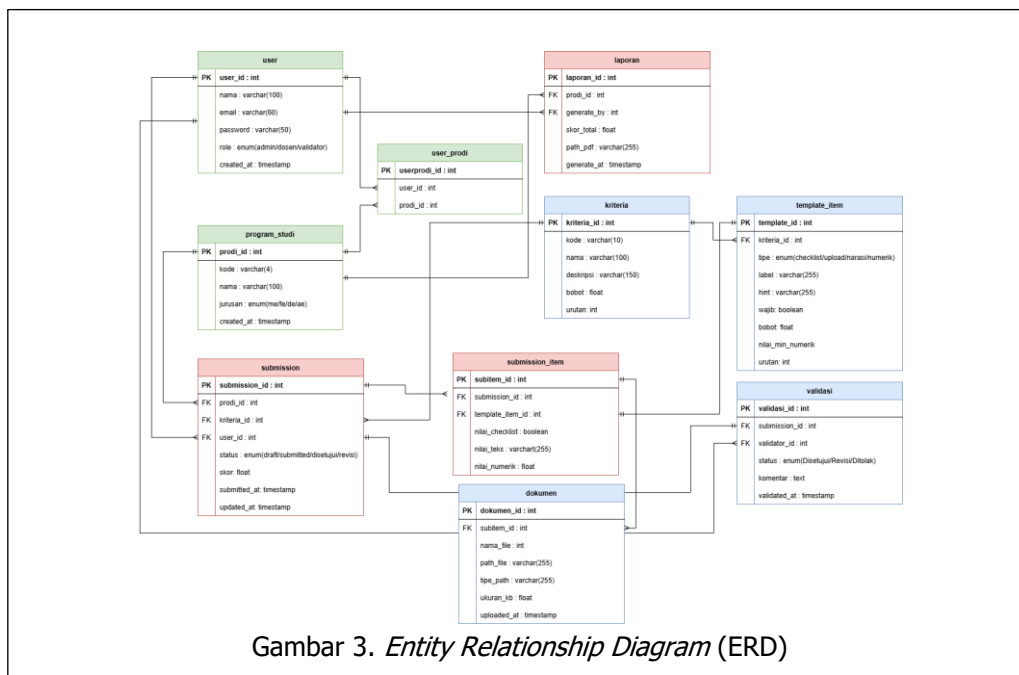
user

| PK | user_id : int |
|---|---|
| | nama : varchar(100) |
| | email : varchar(60) |
| | password : varchar(50) |
| | role : enum(admin/dosen/validator) |
| | created_at : timestamp |

laporan

| PK | laporan_id : int |
|---|---|
| FK | prodi_id : int |
| FK | generate_by : int |
| | skor_total : float |
| | path_pdf : varchar(255) |
| | generate_at : timestamp |

user_prodi

| PK | userprodi_id : int |
|---|---|
| | user_id : int |
| | prodi_id : int |

kriteria

| PK | kriteria_id : int |
|---|---|
| | kode : varchar(10) |
| | nama : varchar(100) |
| | deskripsi : varchar(150) |
| | bobot : float |
| | urutan: int |

template_item

| PK | template_id : int |
|---|---|
| FK | kriteria_id : int |
| | tipe : enum(checklist/upload/narasi/numerik) |
| | label : varchar(255) |
| | hint : varchar(255) |
| | wajib: boolean |
| | bobot: float |
| | nilai_min_numerik |
| | urutan: int |

program_studi

| PK | prodi_id : int |
|---|---|
| | kode : varchar(4) |
| | nama : varchar(100) |
| | jurusan : enum(me/fe/de/ae) |
| | created_at : timestamp |

submission

| PK | submission_id : int |
|---|---|
| FK | prodi_id : int |
| FK | kriteria_id : int |
| FK | user_id : int |
| | status : enum(draft/submitted/disetujui/revisi) |
| | skor: float |
| | submitted_at: timestamp |
| | updated_at: timestamp |

submission_item

| PK | subitem_id : int |
|---|---|
| FK | submission_id : int |
| FK | template_item_id : int |
| | nilai_checklist : boolean |
| | nilai_teks : varchart(255) |
| | nilai_numerik : float |

validasi

| PK | validasi_id : int |
|---|---|
| FK | submission_id : int |
| FK | validator_id : int |
| | status : enum(Disetujui/Revisi/Ditolak) |
| | komentar : text |
| | validated_at : timestamp |

dokumen

| PK | dokumen_id : int |
|---|---|
| FK | subitem_id : int |
| | nama_file : int |
| | path_file : varchar(255) |
| | tipe_path : varchar(255) |
| | ukuran_kb : float |
| | uploaded_at : timestamp |

Gambar 3. Entity Relationship Diagram (ERD)